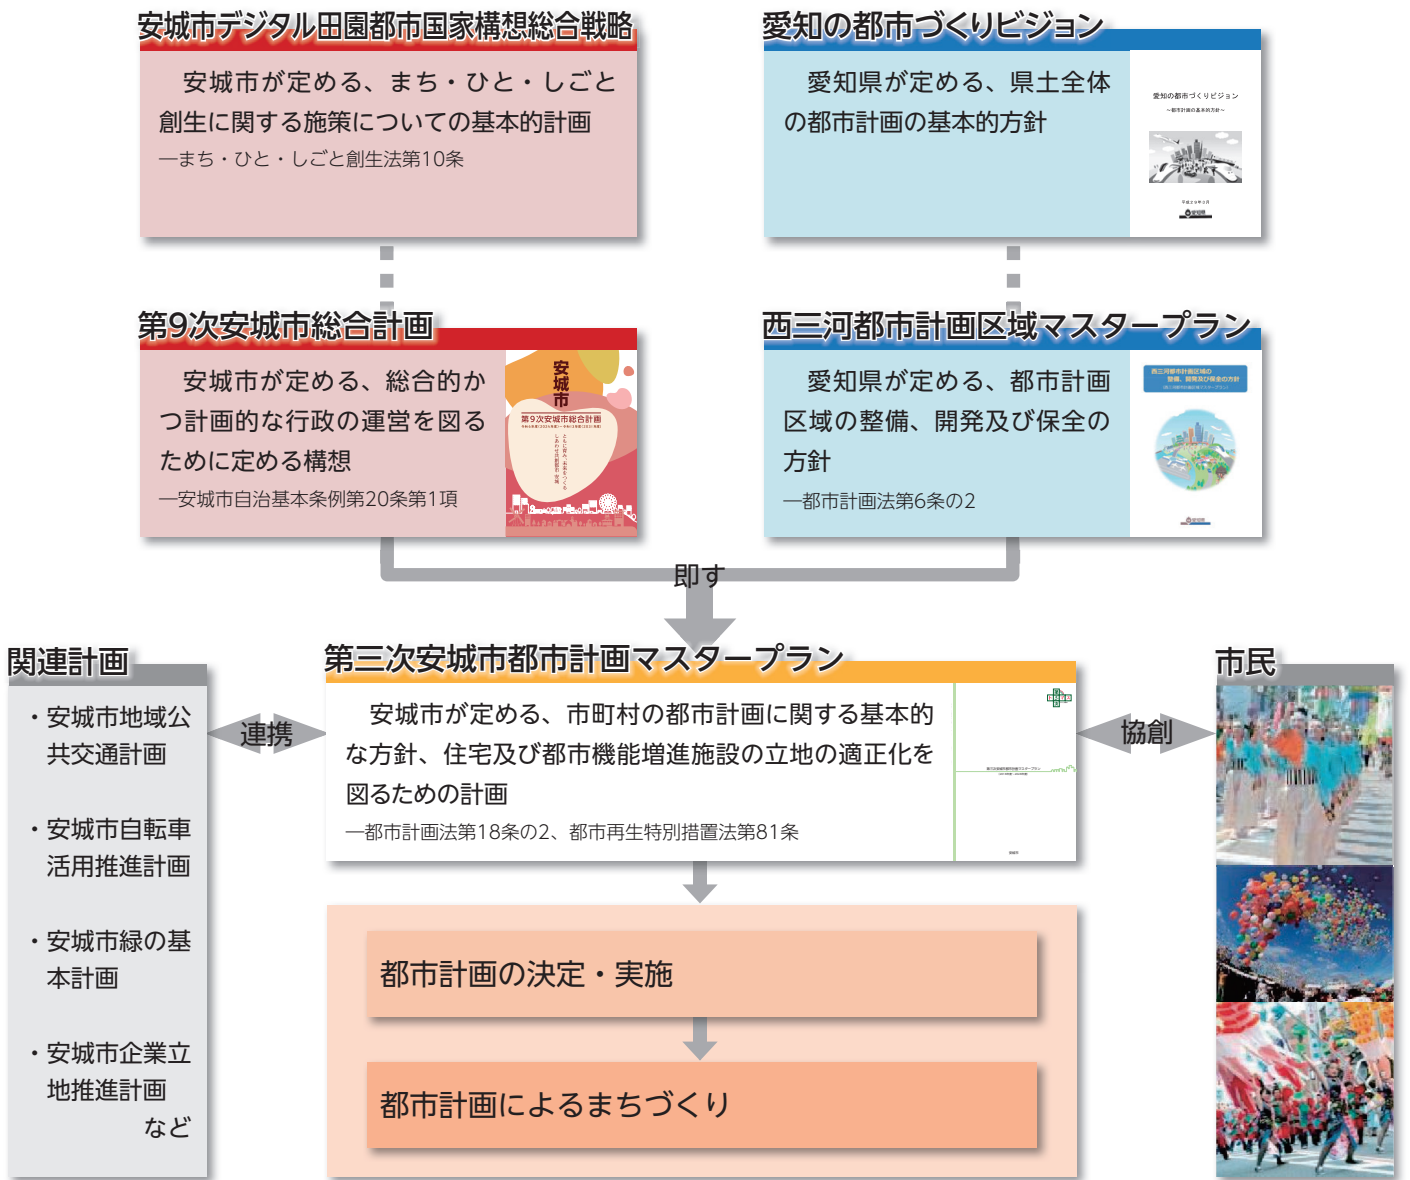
安城市デジタル田園都市国家構想総合戦略

安城市が定める、まち・ひと・しごと創生に関する施策についての基本的計画
―まち・ひと・しごと創生法第10条

愛知の都市づくりビジョン

愛知県が定める、県土全体の都市計画の基本的方針

愛知の都市づくりビジョン

第9次安城市総合計画

安城市が定める、総合的かつ計画的な行政の運営を図るために定める構想
―安城市自治基本条例第20条第1項

安城市
第9次安城市総合計画

西三河都市計画区域マスタープラン

愛知県が定める、都市計画区域の整備、開発及び保全の方針
―都市計画法第6条の2

即す

第三次安城市都市計画マスタープラン

安城市が定める、市町村の都市計画に関する基本的な方針、住宅及び都市機能増進施設の立地の適正化を図るための計画
―都市計画法第18条の2、都市再生特別措置法第81条

関連計画

・安城市地域公共交通計画

・安城市自転車活用推進計画

・安城市緑の基本計画

・安城市企業立地推進計画
など

連携

市民

協創

都市計画の決定・実施

都市計画によるまちづくり